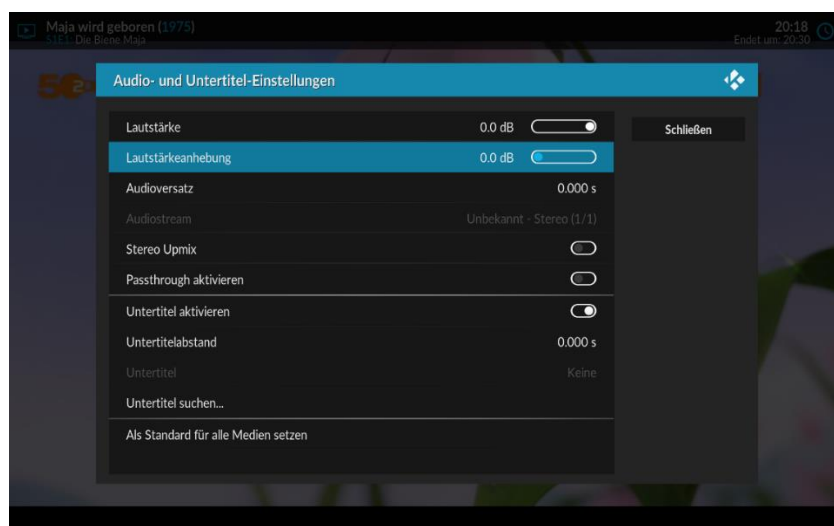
Maja wird geboren (1975)
S1E1 Die Biene Maja

20:18
Endet um: 20:30

Audio- und Untertitel-Einstellungen

Lautstärke 0.0 dB
Lautstärkeanhebung 0.0 dB
Audioversatz 0.000 s
Audiostream Unbekannt - Stereo (1/1)
Stereo Upmix
Passthrough aktivieren
Untertitel aktivieren
Untertitelabstand 0.000 s
Untertitel Keine
Untertitel suchen...
Als Standard für alle Medien setzen

Schließen